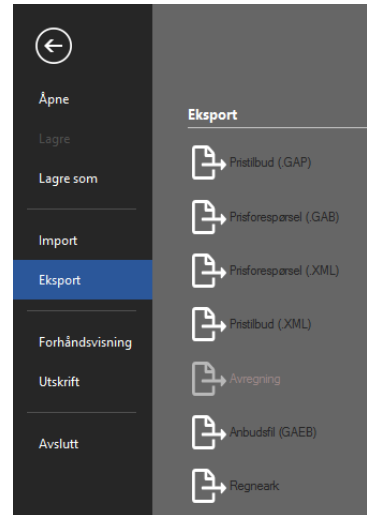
Åpne

Lagre

Lagre som

Import

Eksport

Forhåndsvisning

Utskrift

Avslutt

Eksport

Pristilbud (.GAP)

Prisforespørsel (.GAB)

Prisforespørsel (.XML)

Pristilbud (.XML)

Avregning

Anbudsfil (GAEB)

Regneark